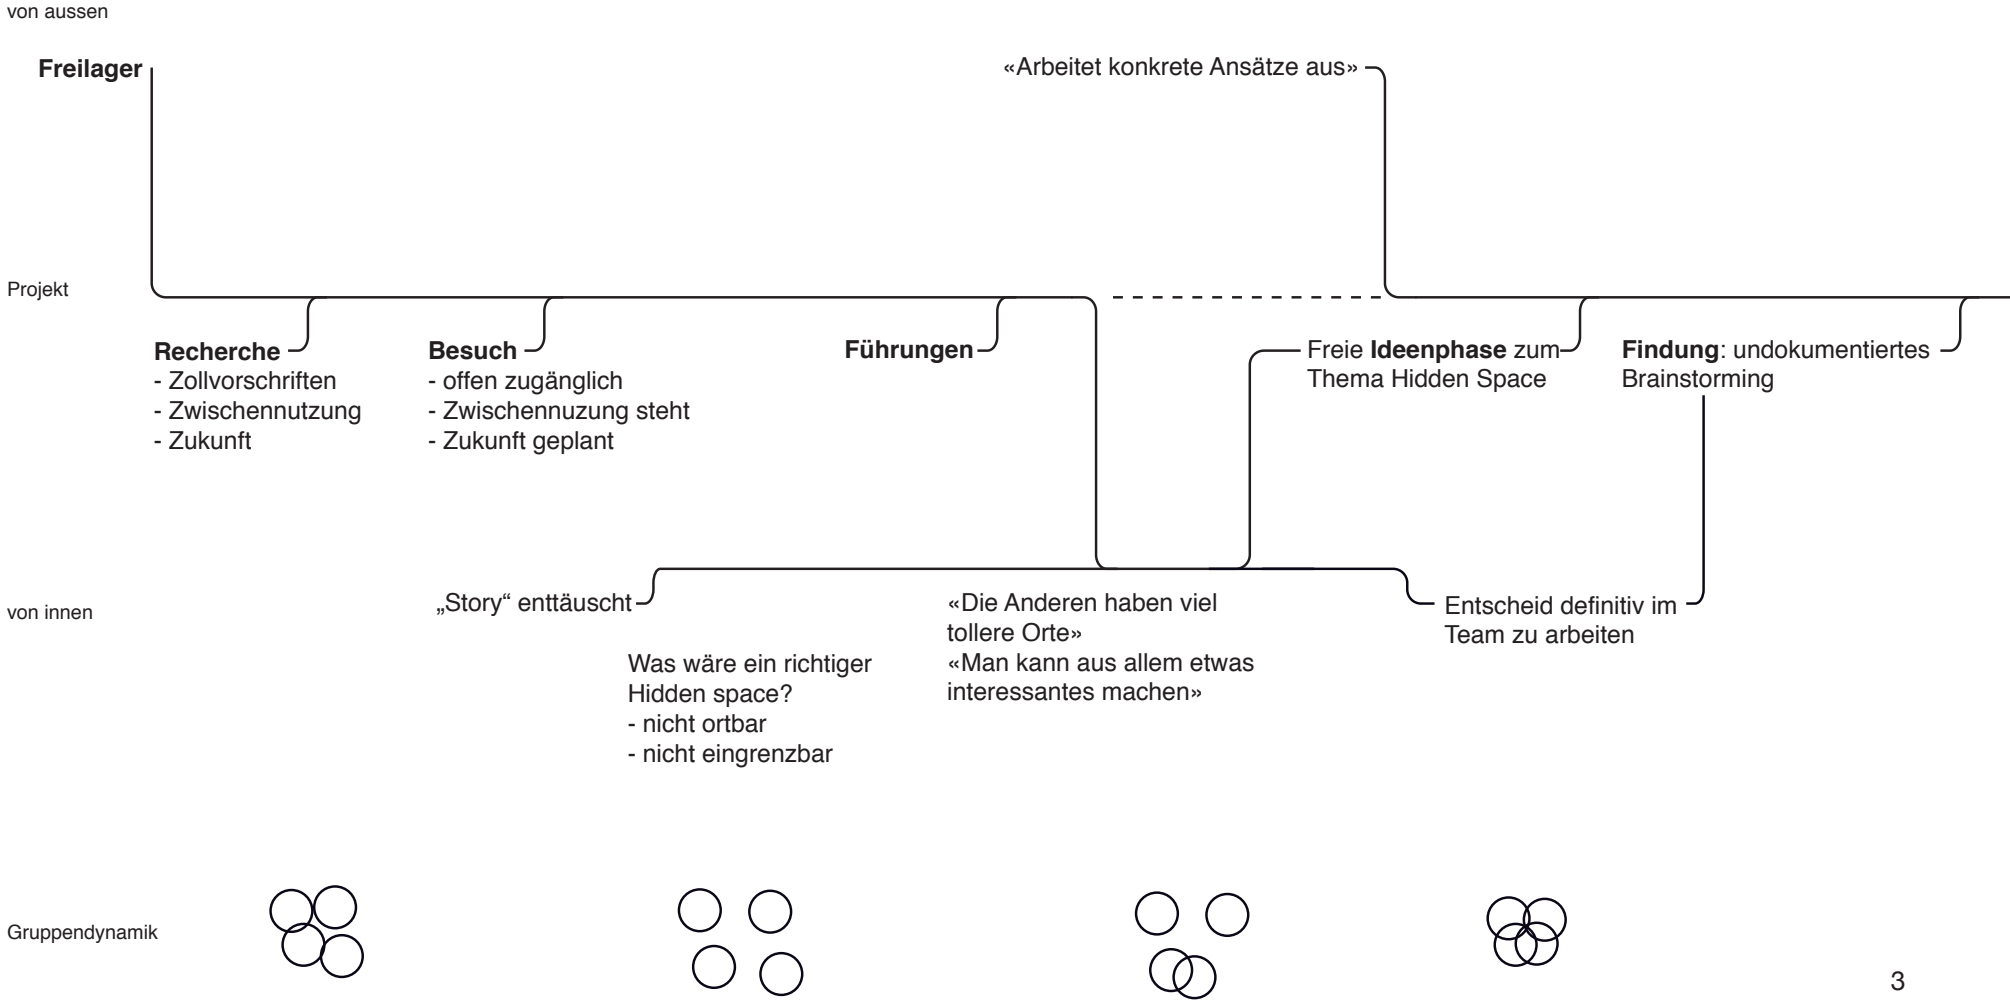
von aussen

Freilager

«Arbeitet konkrete Ansätze aus»

Projekt

Recherche
- Zollvorschriften
- Zwischennutzung
- Zukunft

Besuch
- offen zugänglich
- Zwischennuzung steht
- Zukunft geplant

Führungen

Freie Ideenphase zum Thema Hidden Space

Findung: undokumentiertes Brainstorming

von innen

„Story“ enttäuscht

Was wäre ein richtiger Hidden space?
- nicht ortbar
- nicht eingrenzbar

«Die Anderen haben viel tollere Orte»
«Man kann aus allem etwas interessantes machen»

Entscheid definitiv im Team zu arbeiten

Gruppendynamik

3